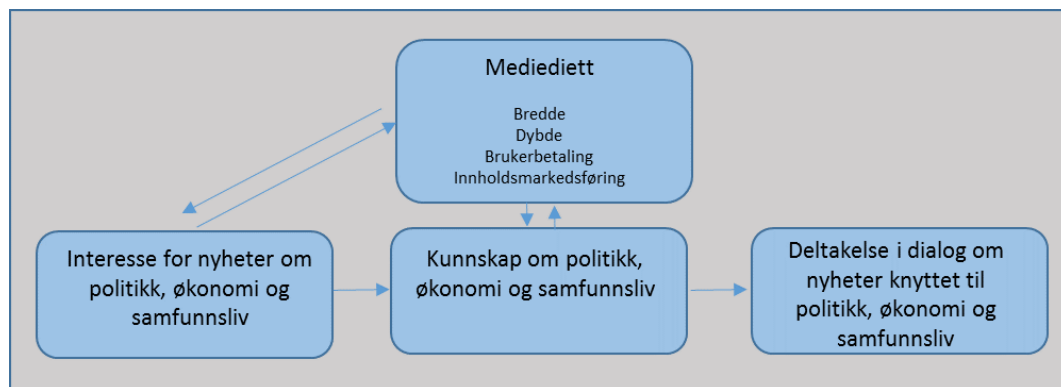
Mediediett

Bredde
Dybde
Brukerbetaling
Innholdsmarkedsføring

Interesse for nyheter om politikk, økonomi og samfunnsliv

Kunnskap om politikk, økonomi og samfunnsliv

Deltakelse i dialog om nyheter knyttet til politikk, økonomi og samfunnsliv